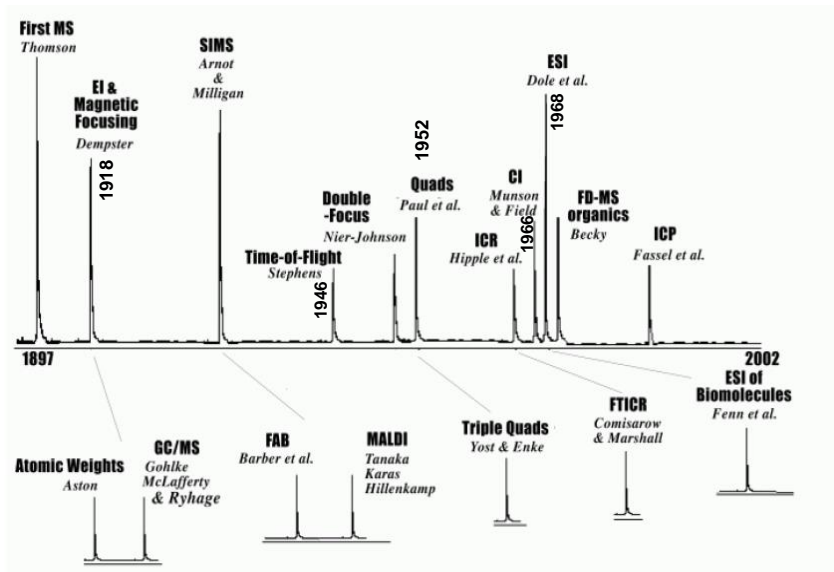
First MS
Thomson

EI & Magnetic Focusing
Dempster

1918

SIMS
Arnot & Milligan

Time-of-Flight
Stephens

1946

Double -Focus
Nier-Johnson

1952

Quads
Paul et al.

ICR
Hipple et al.

CI
Munson & Field

1966

ESI
Dole et al.

1968

FD-MS organics
Becky

ICP
Fassel et al.

1897

2002

Atomic Weights
Aston

GC/MS
Gohlke McLafferty & Ryhage

FAB
Barber et al.

MALDI
Tanaka Karas Hillenkamp

Triple Quads
Yost & Enke

FTICR
Comisarow & Marshall

ESI of Biomolecules
Fenn et al.